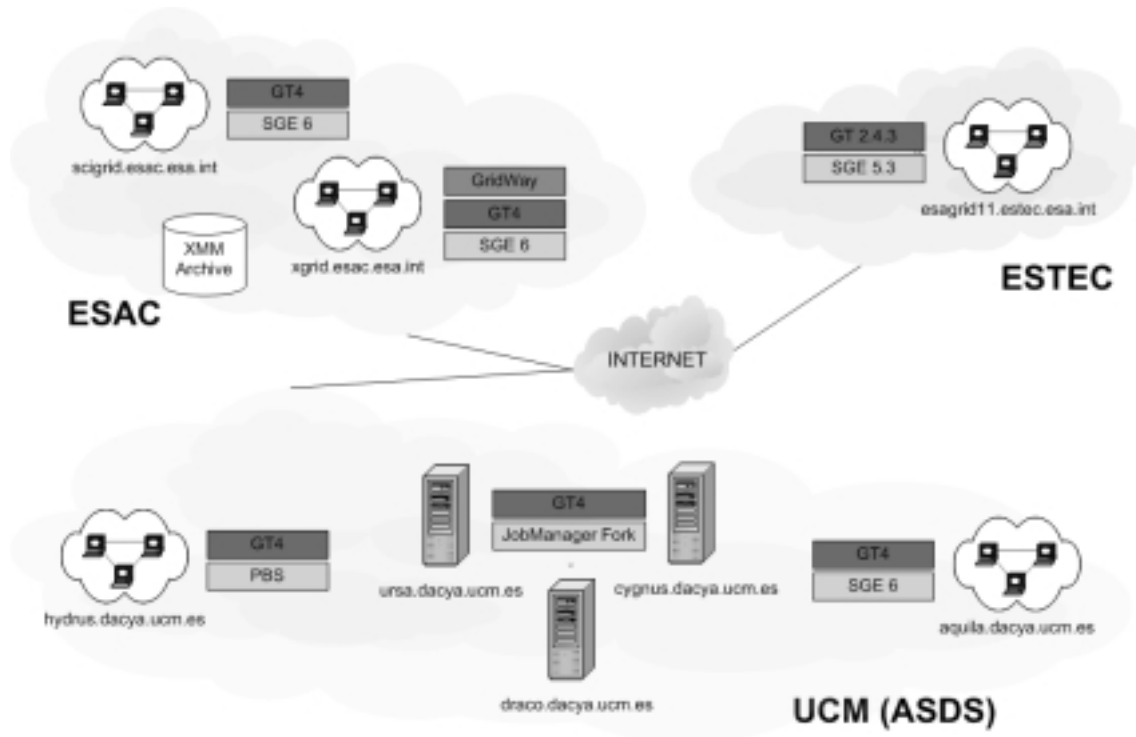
GT4
SGE 6
scigrid.esac.esa.int

GridWay
GT4
SGE 6
XMM Archive
xgrid.esac.esa.int

ESAC

GT 2.4.3
SGE 5.3
esagrid11.estec.esa.int

ESTEC

INTERNET

GT4
PBS
hydrus.dacya.ucm.es

GT4
JobManager Fork
ursa.dacya.ucm.es
cygnus.dacya.ucm.es
draco.dacya.ucm.es

GT4
SGE 6
aquila.dacya.ucm.es

UCM (ASDS)